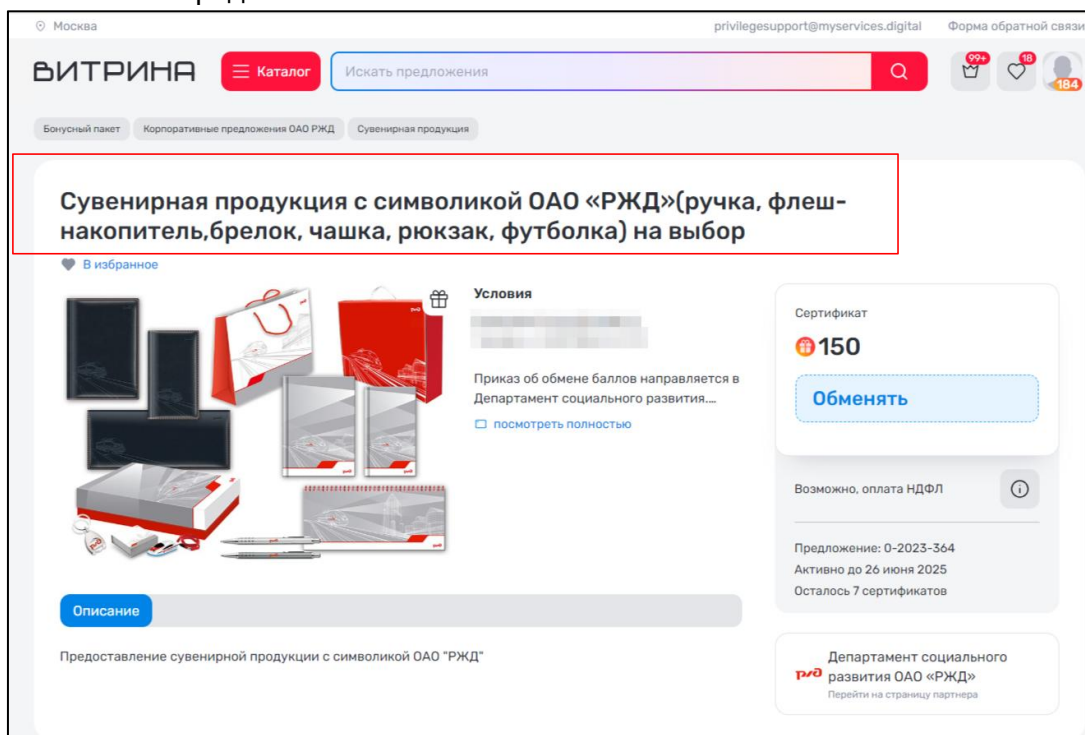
Москва

privilegesupport@myservices.digital

Форма обратной связи

ВИТРИНА

Каталог

Искать предложения

99+

18

184

Бонусный пакет

Корпоративные предложения ОАО РЖД

Сувенирная продукция

Сувенирная продукция с символикой ОАО «РЖД»(ручка, флеш-накопитель,брелок, чашка, рюкзак, футболка) на выбор

В избранное

Условия

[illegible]

Приказ об обмене баллов направляется в Департамент социального развития....

посмотреть полностью

Сертификат

150

Обменять

Возможно, оплата НДФЛ

Предложение: 0-2023-364

Активно до 26 июня 2025

Осталось 7 сертификатов

Описание

Предоставление сувенирной продукции с символикой ОАО "РЖД"

РЖД

Департамент социального развития ОАО «РЖД»

Перейти на страницу партнера